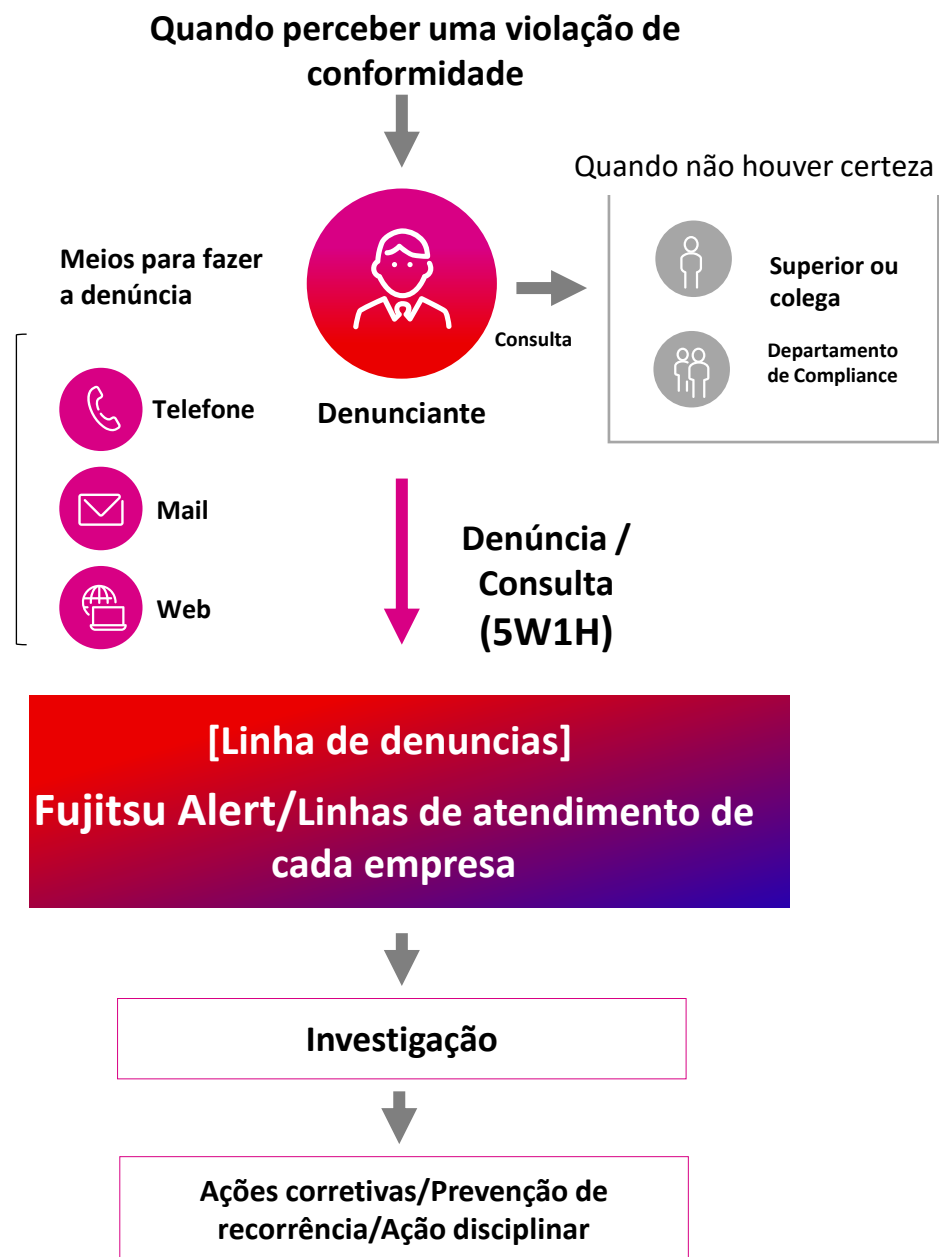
Quando perceber uma violação de conformidade

Quando não houver certeza

Meios para fazer a denúncia

Consulta

Superior ou colega

Departamento de Compliance

Telefone

Denunciante

Mail

Web

Denúncia / Consulta (5W1H)

[Linha de denuncias]

Fujitsu Alert/Linhas de atendimento de cada empresa

Investigação

Ações corretivas/Prevenção de recorrência/Ação disciplinar